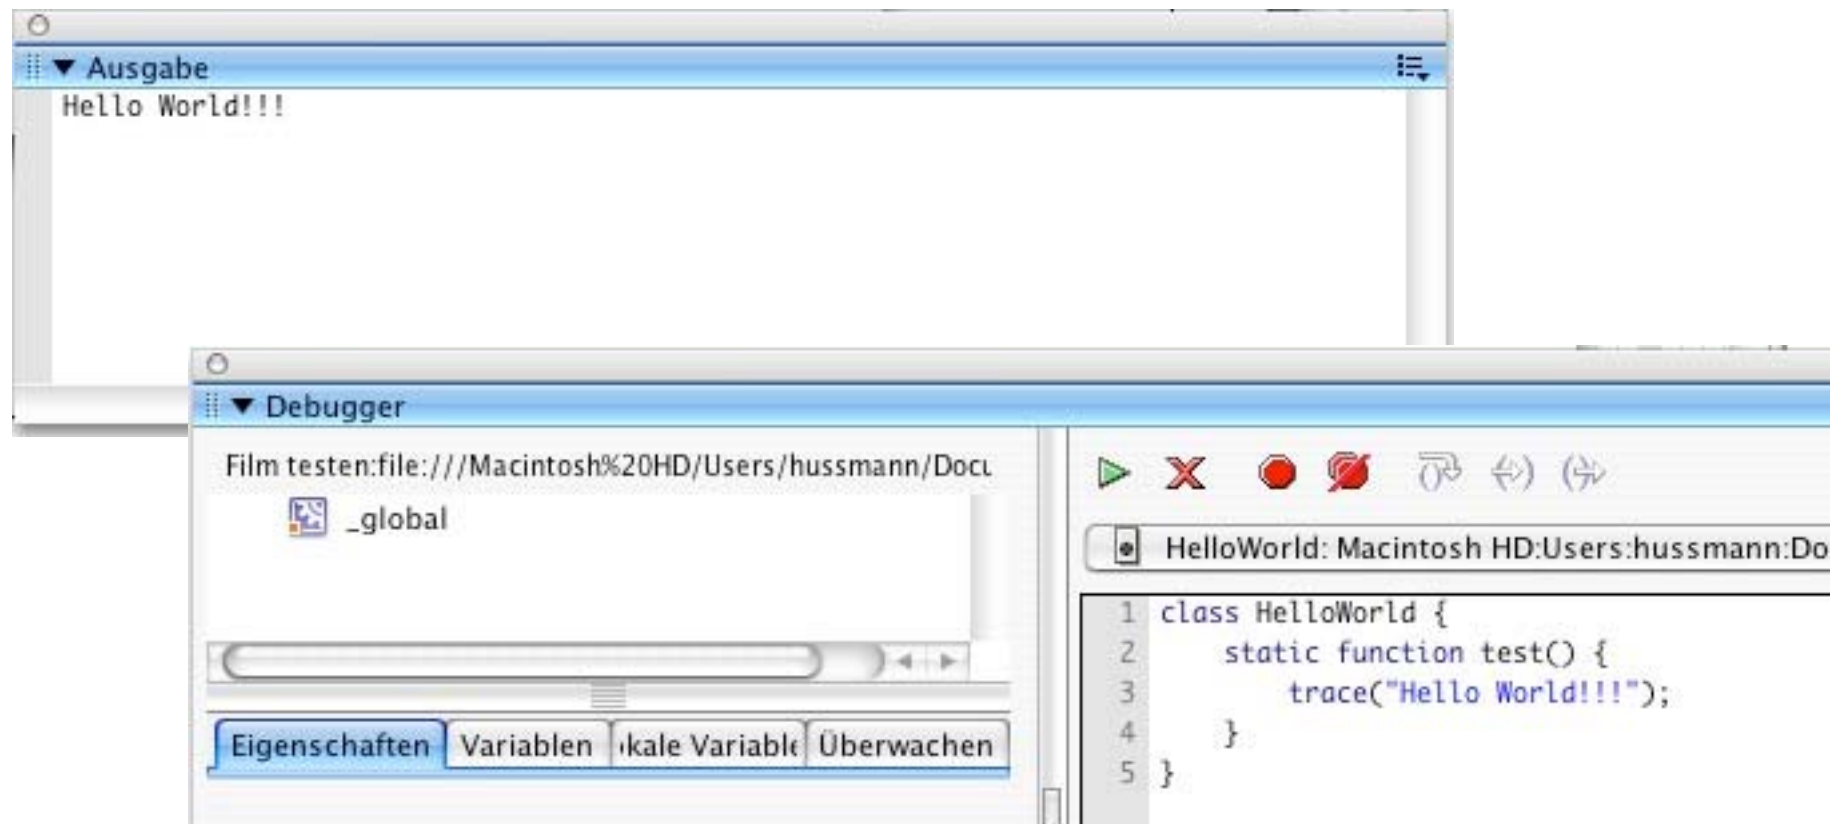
Ausgabe
Hello World!!!

Debugger
Film testen:file:///Macintosh%20HD/Users/hussmann/Docu
_global

Eigenschaften | Variablen | kale Variable | Überwachen

HelloWorld: Macintosh HD:Users:hussmann:Do

1 class HelloWorld {
2 static function test() {
3 trace("Hello World!!!");
4 }
5 }